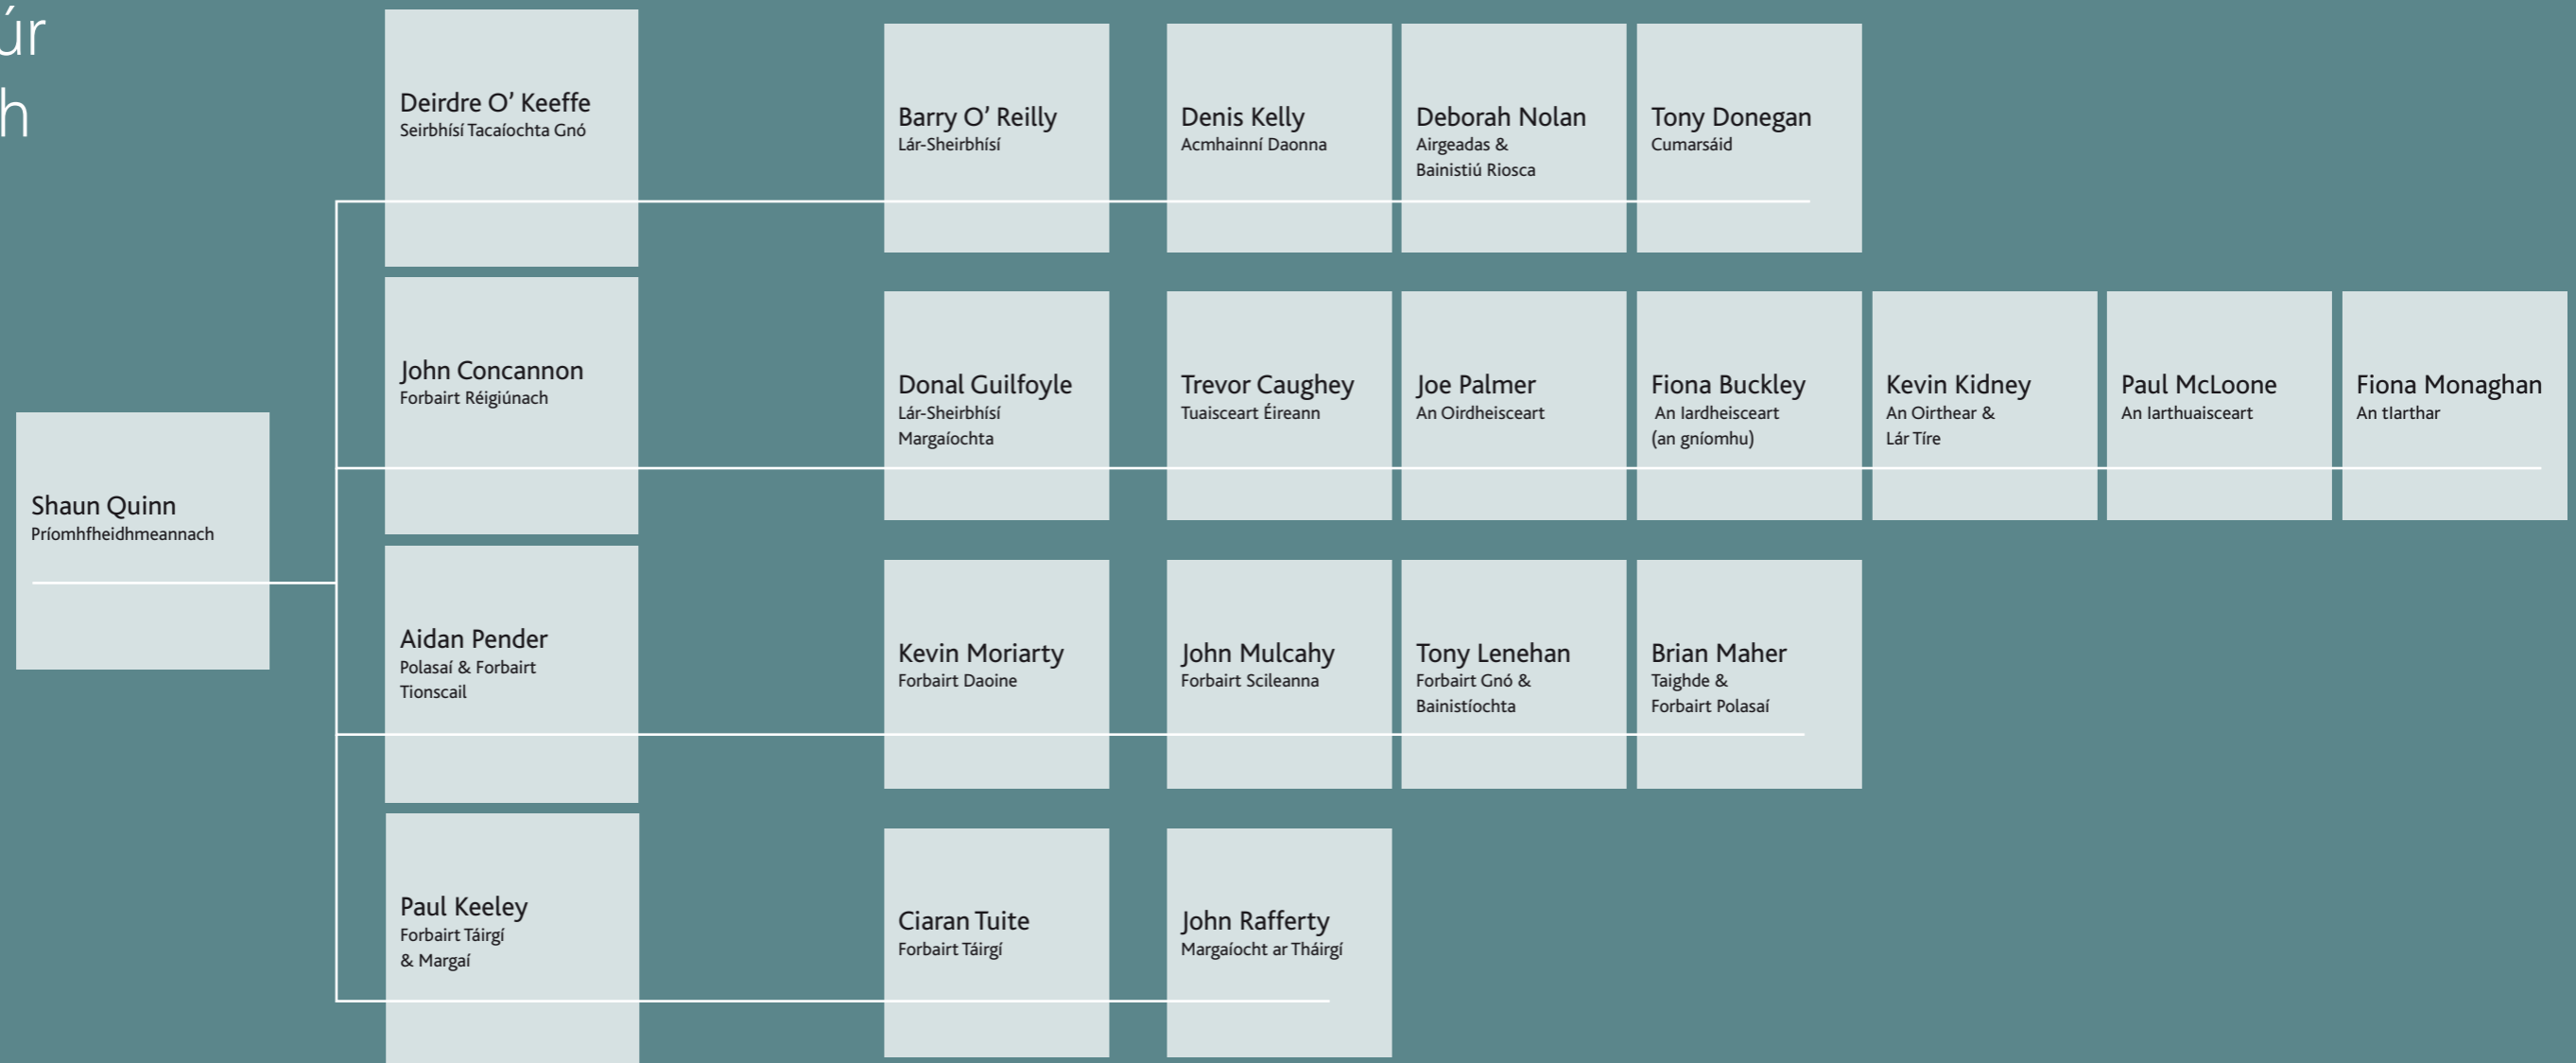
úr
h

Shaun Quinn
Príomhfheidhmeannach

Deirdre O' Keeffe
Seirbhísí Tacaíochta Gnó

Barry O' Reilly
Lár-Sheirbhísí

Denis Kelly
Acmhainní Daonna

Deborah Nolan
Airgeadas & Bainistiú Riosca

Tony Donegan
Cumarsáid

John Concannon
Forbairt Réigiúnach

Donal Guilfoyle
Lár-Sheirbhísí Margaíochta

Trevor Caughey
Tuaisceart Éireann

Joe Palmer
An Oirdheisceart

Fiona Buckley
An Iardheisceart (an gníomhu)

Kevin Kidney
An Oirthear & Lár Tíre

Paul McLoone
An Iarthuaisceart

Fiona Monaghan
An tIarthar

Aidan Pender
Polasaí & Forbairt Tionscail

Kevin Moriarty
Forbairt Daoine

John Mulcahy
Forbairt Scileanna

Tony Lenehan
Forbairt Gnó & Bainistíochta

Brian Maher
Taighde & Forbairt Polasaí

Paul Keeley
Forbairt Táirgí & Margaí

Ciaran Tuite
Forbairt Táirgí

John Rafferty
Margaíocht ar Tháirgí